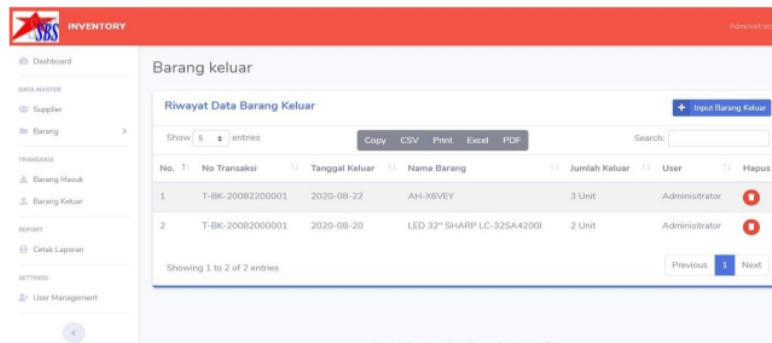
SBS INVENTORY

Administrator

Dashboard

DATA MASTER

Supplier

Barang

TRANSAKSI

Barang Masuk

Barang Keluar

REPORT

Cetak Laporan

SETTINGS

User Management

Barang keluar

Riwayat Data Barang Keluar

Input Barang Keluar

Show 5 entries

Copy CSV Print Excel PDF

Search:

| No. | No Transaksi | Tanggal Keluar | Nama Barang | Jumlah Keluar | User | Hapus |
|---|---|---|---|---|---|---|
| 1 | T-BK-20082200001 | 2020-08-22 | AH-X6VEY | 3 Unit | Administrator | |
| 2 | T-BK-20082000001 | 2020-08-20 | LED 32" SHARP LC-32SA4200I | 2 Unit | Administrator | |

Showing 1 to 2 of 2 entries

Previous 1 Next